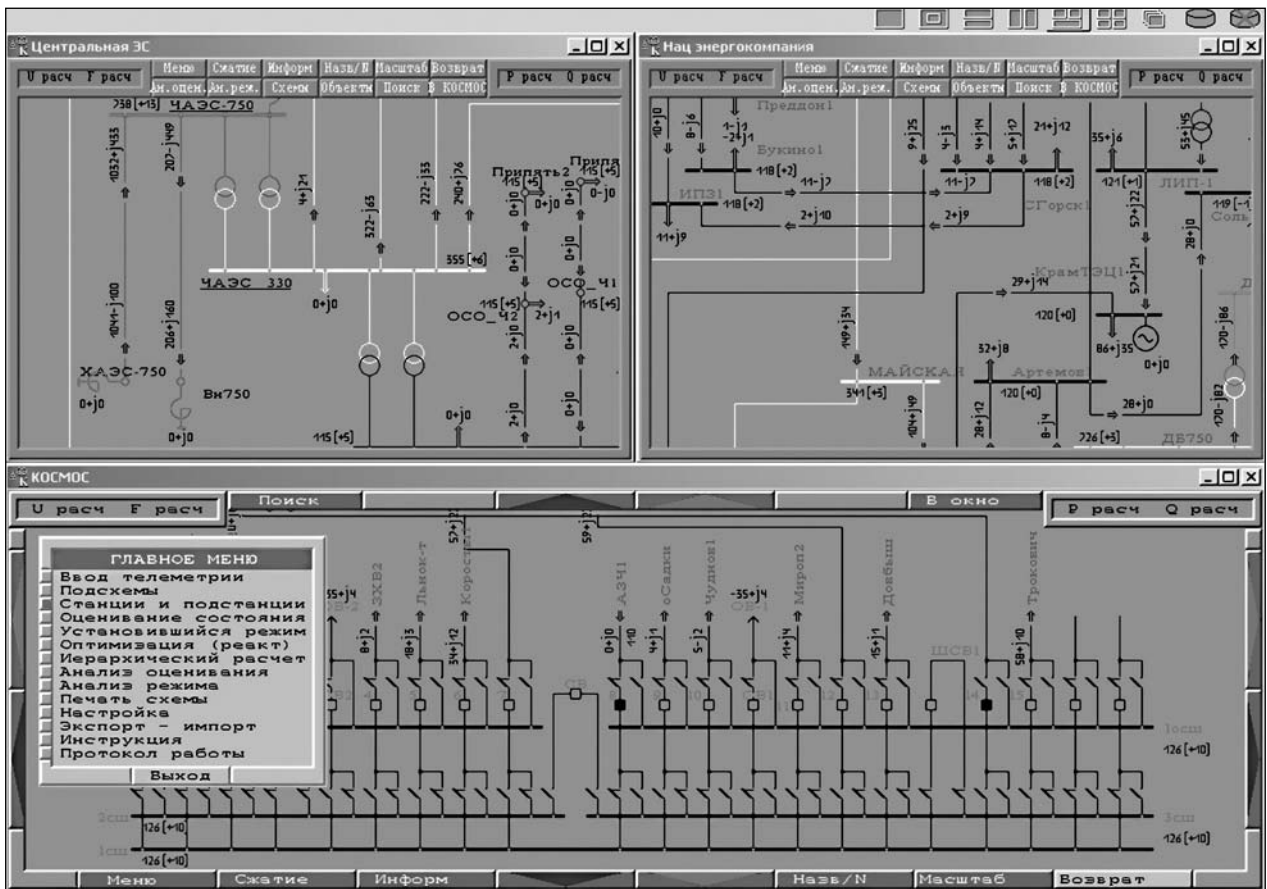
Центральная ЭС

U расч F расч | Меню | Сжатие | Информ | Назв/N | Масштаб | Возврат | P расч Q расч
Дн.опер. | Дн.реж. | Схемы | Объекты | Поиск | В КОСМОС

758 [+13] ЧАЭС-750
1052+j153
207-j149
4+j21
522-j65
222-j35
240+j76
Припять2
Припя
115 [+5]
115 [+5]
0+j0
0+j0
ЧАЭС 330
355 [+6]
0+j0
115 [+5]
ОСО_Ч1
ОСО_Ч2
2+j1
115 [+5]
1041-j100
206+j160
ХАЭС-750
0+j0
Вн750
0+j0
2+j0
2+j0
0+j0
0+j0
115 [+5]

Нац энергокомпания

U расч F расч | Меню | Сжатие | Информ | Назв/N | Масштаб | Возврат | P расч Q расч
Дн.опер. | Дн.реж. | Схемы | Объекты | Поиск | В КОСМОС

Преддон1
10+j0
8-j6
-1-j1
-2+j1
Букино1
9+j25
4-j3
4+j14
5+j12
21+j12
35+j6
53+j45
118 [+2]
11-j7
11-j7
118 [+2]
121 [+1]
ЛИП-1
ИПЗ1
118 [+2]
2+j10
2+j9
СГорск1
57+j22
119 [-1]
Соль
11+j9
28+j0
КрамТЭЦ1
29+j14
57+j21
120 [+0]
149+j34
86+j35
0+j0
170-j86
52+j8
МАЙСКАЯ
Артемов
341 [+5]
120 [+0]
104+j149
28+j12
8-j4
28+j0
726 [+5]
120-j82
ДБ750

КОСМОС

U расч F расч | Поиск | В окно | P расч Q расч

ГЛАВНОЕ МЕНЮ
Ввод телеметрии
Подсхемы
Станции и подстанции
Оценивание состояния
Установившийся режим
Оптимизация (реакт)
Иерархический расчет
Анализ оценивания
Анализ режима
Печать схемы
Настройка
Экспорт - импорт
Инструкция
Протокол работы
Выход

57+j2
59+j2
55+j4
ЗКВ2
Льнок-т
Коростыш
АЗЧ1
оСадки
Чудное1
-35+j4
ОВ-1
Мироп2
Довбыш
Трокович
8+j2
18+j3
54+j12
0+j0
1+0
4+j1
5-j2
14+j4
15+j1
58+j10
ШСВ1
СВ
1сш
126 [+10]
2сш
126 [+10]
3сш
1сш
126 [+10]
126 [+10]

Меню | Сжатие | Информ | Назв/N | Масштаб | Возврат